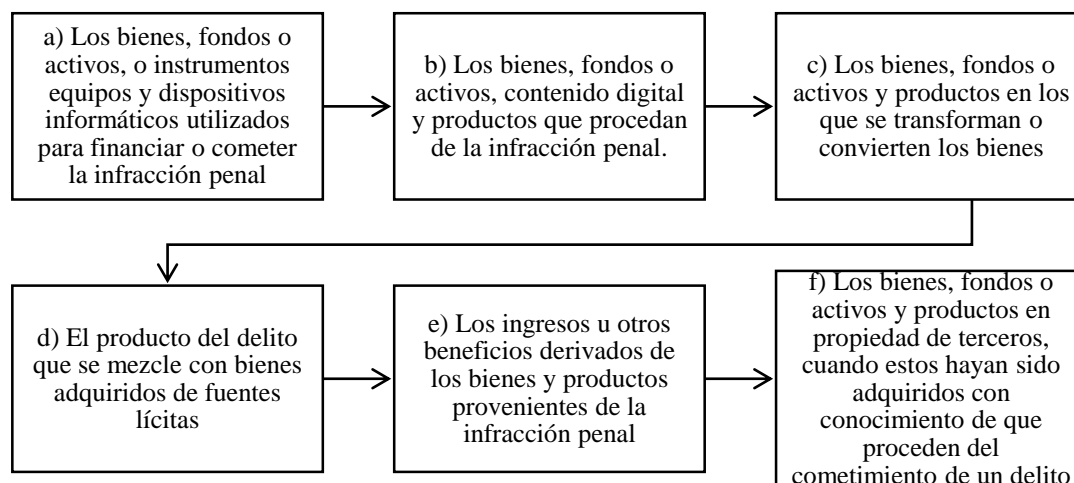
a) Los bienes, fondos o activos, o instrumentos equipos y dispositivos informáticos utilizados para financiar o cometer la infracción penal

b) Los bienes, fondos o activos, contenido digital y productos que procedan de la infracción penal.

c) Los bienes, fondos o activos y productos en los que se transforman o convierten los bienes

d) El producto del delito que se mezcle con bienes adquiridos de fuentes lícitas

e) Los ingresos u otros beneficios derivados de los bienes y productos provenientes de la infracción penal

f) Los bienes, fondos o activos y productos en propiedad de terceros, cuando estos hayan sido adquiridos con conocimiento de que proceden del cometimiento de un delito